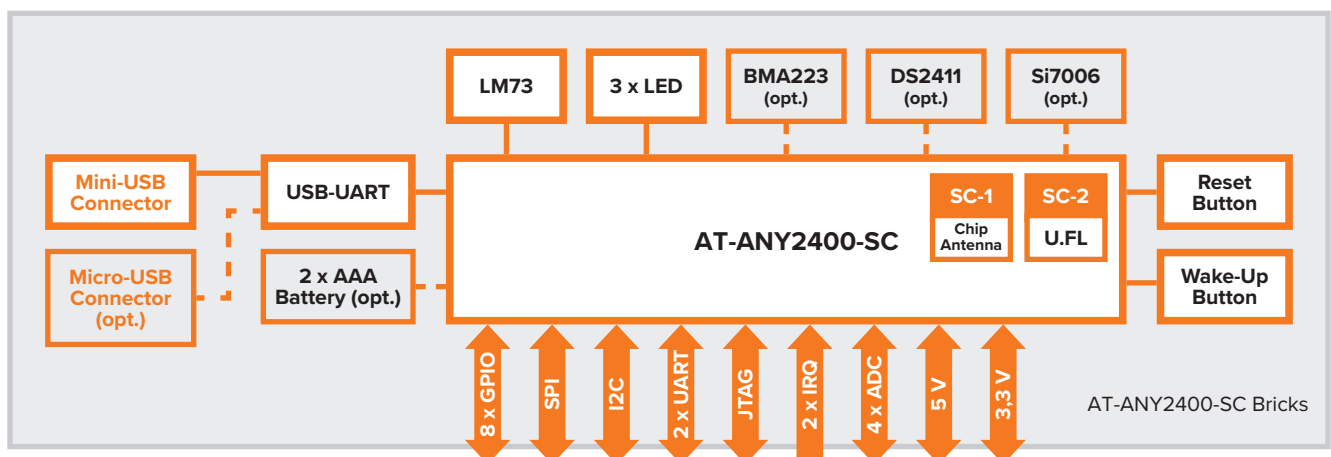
LM73

3 x LED

BMA223 (opt.)

DS2411 (opt.)

Si7006 (opt.)

Mini-USB Connector

USB-UART

Micro-USB Connector (opt.)

2 x AAA Battery (opt.)

AT-ANY2400-SC

SC-1

Chip Antenna

SC-2

U.FL

Reset Button

Wake-Up Button

8 x GPIO

SPI

I2C

2 x UART

JTAG

2 x IRQ

4 x ADC

5 V

3,3 V

AT-ANY2400-SC Bricks